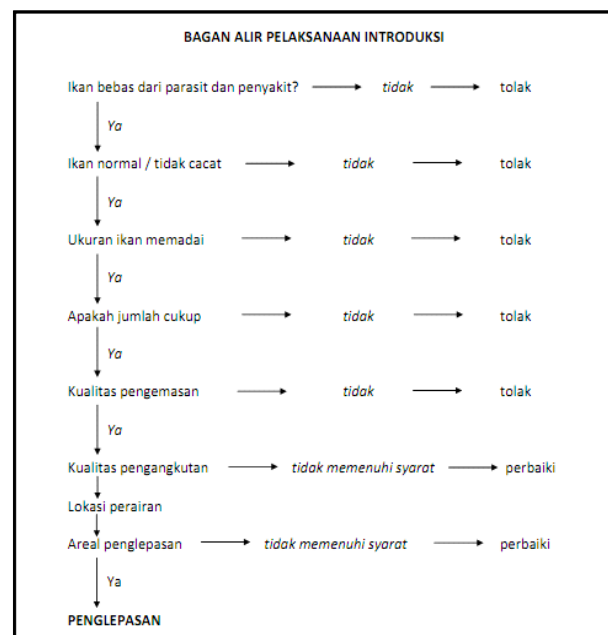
BAGAN ALIR PELAKSANAAN INTRODUKSI

Ikan bebas dari parasit dan penyakit? tidak tolak

Ya

Ikan normal / tidak cacat tidak tolak

Ya

Ukuran ikan memadai tidak tolak

Ya

Apakah jumlah cukup tidak tolak

Ya

Kualitas pengemasan tidak tolak

Ya

Kualitas pengangkutan tidak memenuhi syarat perbaiki

Lokasi perairan

Areal penglepasan tidak memenuhi syarat perbaiki

Ya

PENGLEPASAN